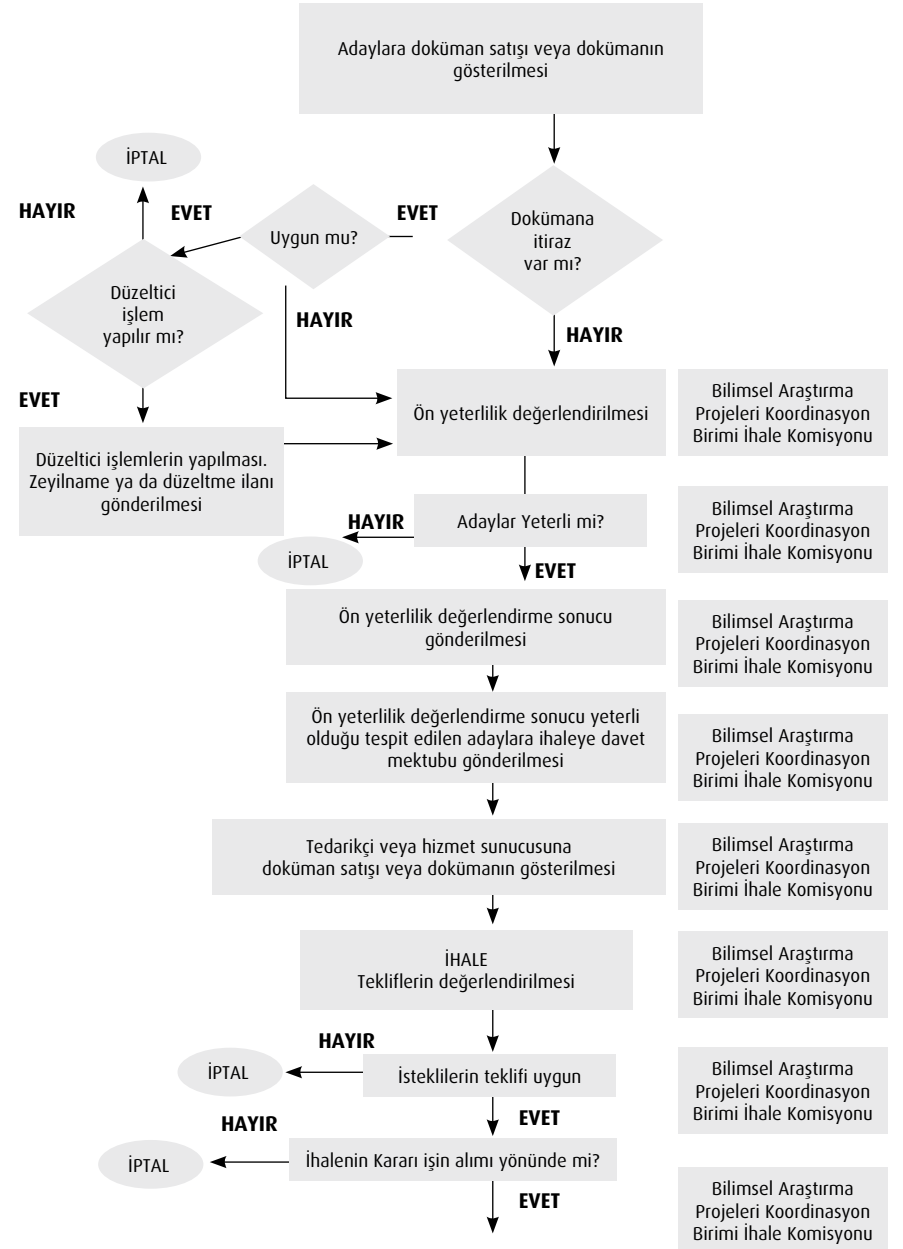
Adaylara doküman satışı veya dokümanın gösterilmesi

İPTAL

HAYIR

EVET

Uygun mu?

EVET

Dokümana itiraz var mı?

Düzeltici işlem yapılır mı?

HAYIR

HAYIR

EVET

Ön yeterlilik değerlendirilmesi

Bilimsel Araştırma Projeleri Koordinasyon Birimi İhale Komisyonu

Düzeltici işlemlerin yapılması. Zeyilname ya da düzeltme ilanı gönderilmesi

HAYIR

Adaylar Yeterli mi?

Bilimsel Araştırma Projeleri Koordinasyon Birimi İhale Komisyonu

İPTAL

EVET

Ön yeterlilik değerlendirme sonucu gönderilmesi

Bilimsel Araştırma Projeleri Koordinasyon Birimi İhale Komisyonu

Ön yeterlilik değerlendirme sonucu yeterli olduğu tespit edilen adaylara ihaleye davet mektubu gönderilmesi

Bilimsel Araştırma Projeleri Koordinasyon Birimi İhale Komisyonu

Tedarikçi veya hizmet sunucusuna doküman satışı veya dokümanın gösterilmesi

Bilimsel Araştırma Projeleri Koordinasyon Birimi İhale Komisyonu

İHALE
Tekliflerin değerlendirilmesi

Bilimsel Araştırma Projeleri Koordinasyon Birimi İhale Komisyonu

HAYIR

İPTAL

İsteklilerin teklifi uygun

Bilimsel Araştırma Projeleri Koordinasyon Birimi İhale Komisyonu

EVET

HAYIR

İPTAL

İhalenin Kararı işin alımı yönünde mi?

EVET

Bilimsel Araştırma Projeleri Koordinasyon Birimi İhale Komisyonu